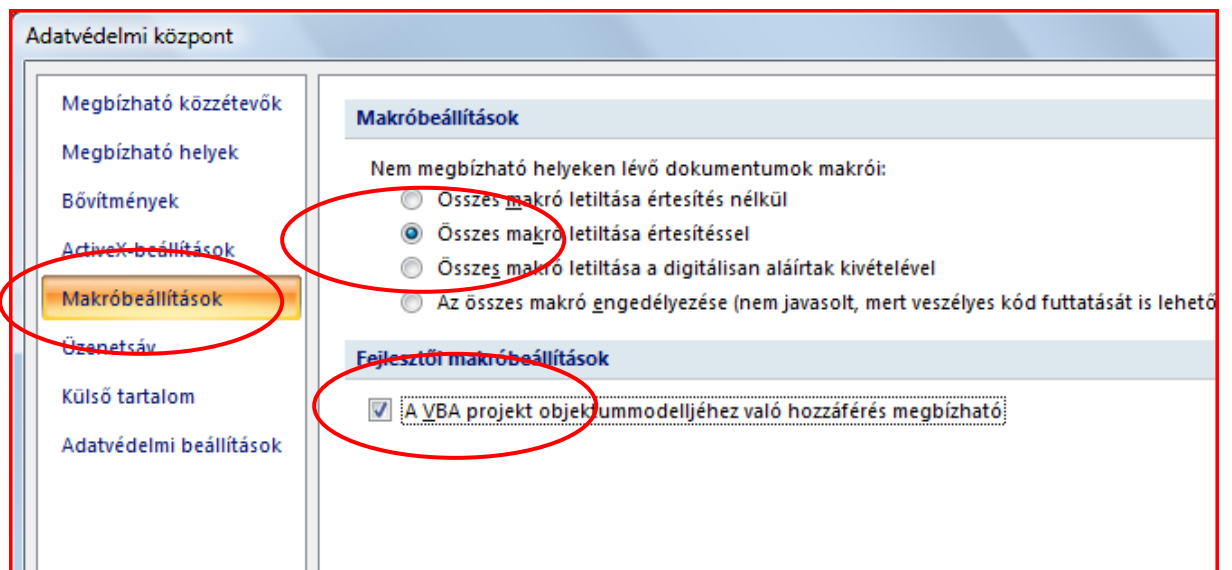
Adatvédelmi központ

Megbízható közzétevők
Megbízható helyek
Bővítmények
ActiveX-beállítások
Makróbeállítások
Üzenetsáv
Külső tartalom
Adatvédelmi beállítások

Makróbeállítások

Nem megbízható helyeken lévő dokumentumok makrói:
Összes makró letiltása értesítés nélkül
Összes makró letiltása értesítéssel
Összes makró letiltása a digitálisan aláírtak kivételével
Az összes makró engedélyezése (nem javasolt, mert veszélyes kód futtatását is lehető

Fejlesztői makróbeállítások

A VBA projekt objektummodelljéhez való hozzáférés megbízható